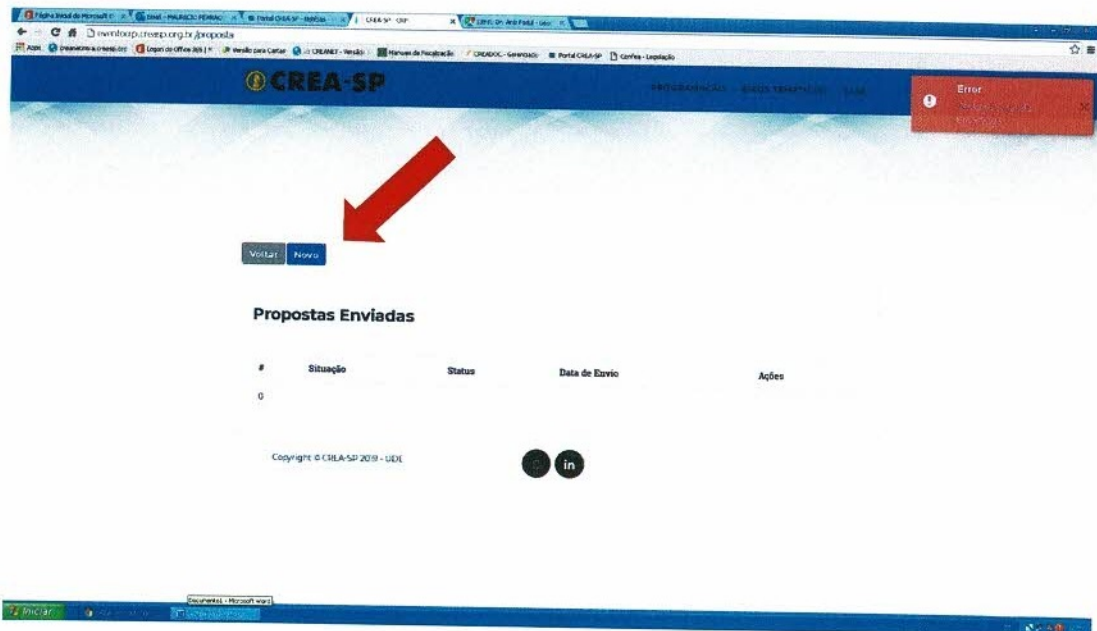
Página Inicial do Microsoft | Email - MAURICIO PEMAO | Portal CREA-SP - Notícias | CREA-SP - UDE | CREA-SP - Arte Pedal - User

eventosp.creasp.org.br/proposta

Apps | Lopon do Office 365 | Versão para Cartas | CREANET - Versão | Manual de Fiscalização | CREADOC - Gerenciado | Portal CREA-SP | Confea - Legislação

CREA-SP

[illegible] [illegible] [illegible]

Error
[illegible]

Voltar Novo

Propostas Enviadas

| # | Situação | Status | Data de Envio | Ações |
|---|---|---|---|---|
| 0 | | | | |

Copyright © CREA-SP 2019 - UDE

in

Iniciar

Documento1 - Microsoft Word